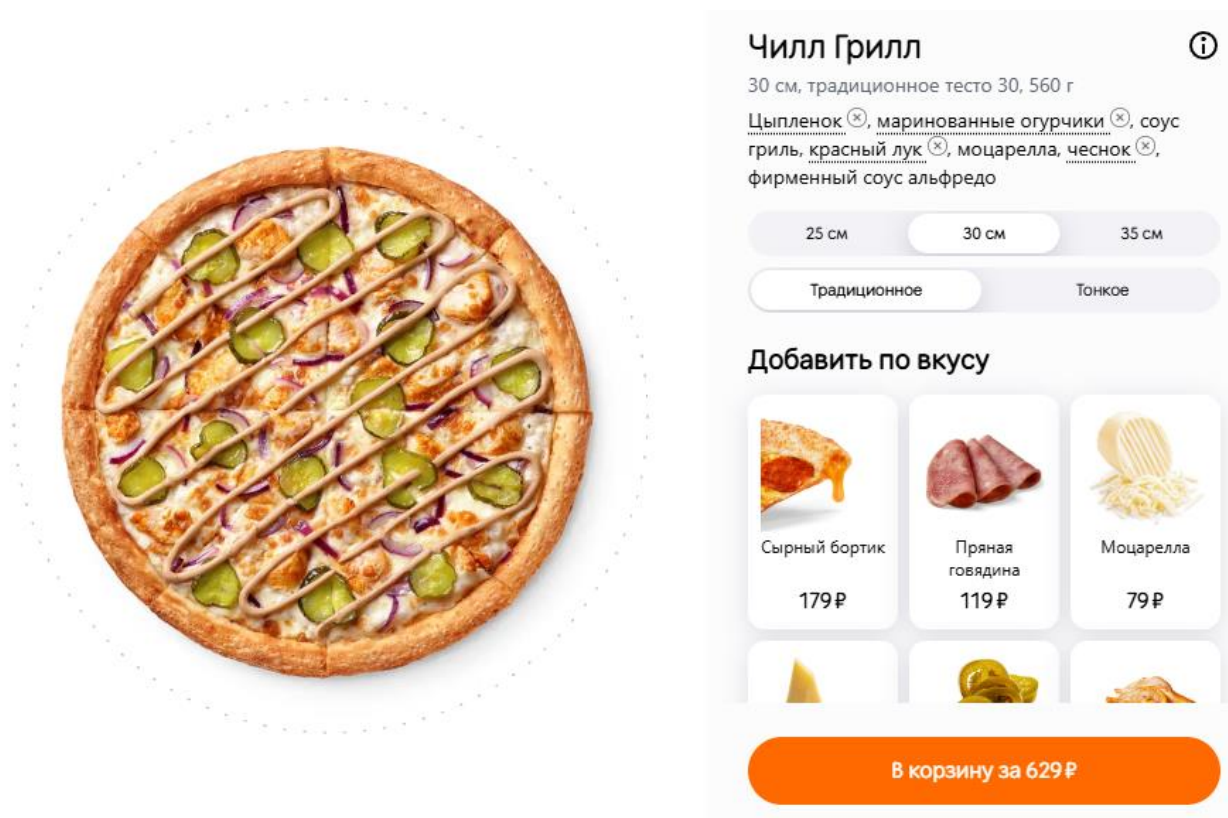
Чилл Гриль

30 см, традиционное тесто 30, 560 г

Цыпленок ⊗, маринованные огурчики ⊗, соус гриль, красный лук ⊗, моцарелла, чеснок ⊗, фирменный соус альфредо

25 см | 30 см | 35 см

Традиционное | Тонкое

Добавить по вкусу

Сырный бортик
179 ₽

Пряная говядина
119 ₽

Моцарелла
79 ₽

В корзину за 629 ₽